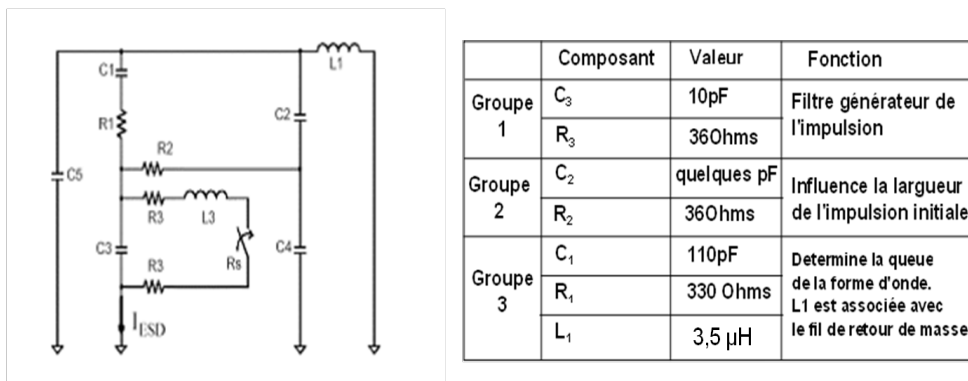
C1
R1
R2
C5
R3
L3
C3
R3
Rs
$I_{ESD}$
L1
C2
C4

|  | Composant | Valeur | Fonction |
|---|---|---|---|
| Groupe 1 | $C_3$ | 10pF | Filtre générateur de l'impulsion |
|  | $R_3$ | 36Ohms |  |
| Groupe 2 | $C_2$ | quelques pF | Influence la largueur de l'impulsion initiale |
|  | $R_2$ | 36Ohms |  |
| Groupe 3 | $C_1$ | 110pF | Determine la queue de la forme d'onde. L1 est associée avec le fil de retour de masse |
|  | $R_1$ | 330 Ohms |  |
|  | $L_1$ | 3,5 µH |  |